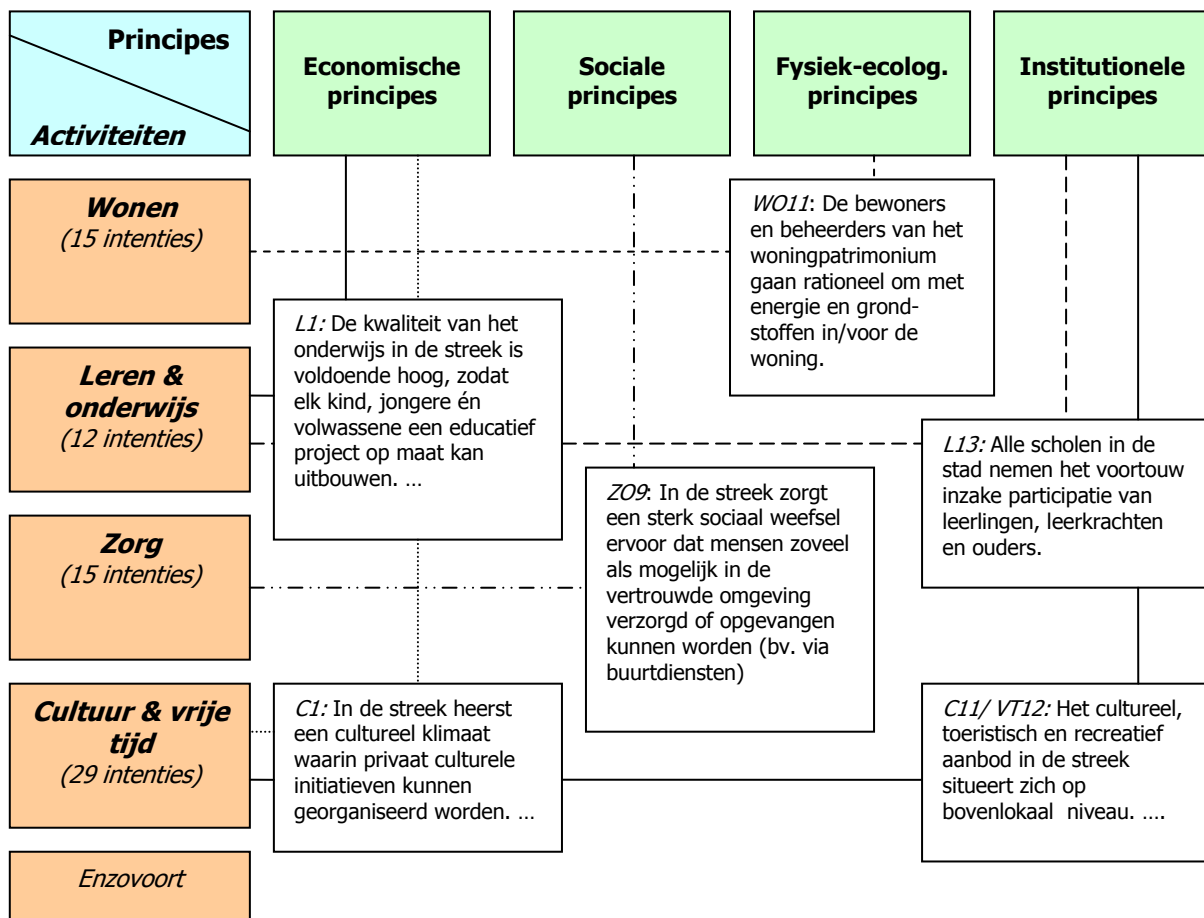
Principes

Activiteiten

Economische principes

Sociale principes

Fysiek-ecolog. principes

Institutionele principes

Wonen
(15 intenties)

Leren & onderwijs
(12 intenties)

Zorg
(15 intenties)

Cultuur & vrije tijd
(29 intenties)

Enzovoort

WO11: De bewoners en beheerders van het woningpatrimonium gaan rationeel om met energie en grondstoffen in/voor de woning.

L1: De kwaliteit van het onderwijs in de streek is voldoende hoog, zodat elk kind, jongere én volwassene een educatief project op maat kan uitbouwen. …

L13: Alle scholen in de stad nemen het voortouw inzake participatie van leerlingen, leerkrachten en ouders.

ZO9: In de streek zorgt een sterk sociaal weefsel ervoor dat mensen zoveel als mogelijk in de vertrouwde omgeving verzorgd of opgevangen kunnen worden (bv. via buurtdiensten)

C1: In de streek heerst een cultureel klimaat waarin privaat culturele initiatieven kunnen georganiseerd worden. …

C11/ VT12: Het cultureel, toeristisch en recreatief aanbod in de streek situeert zich op bovenlokaal niveau. ….